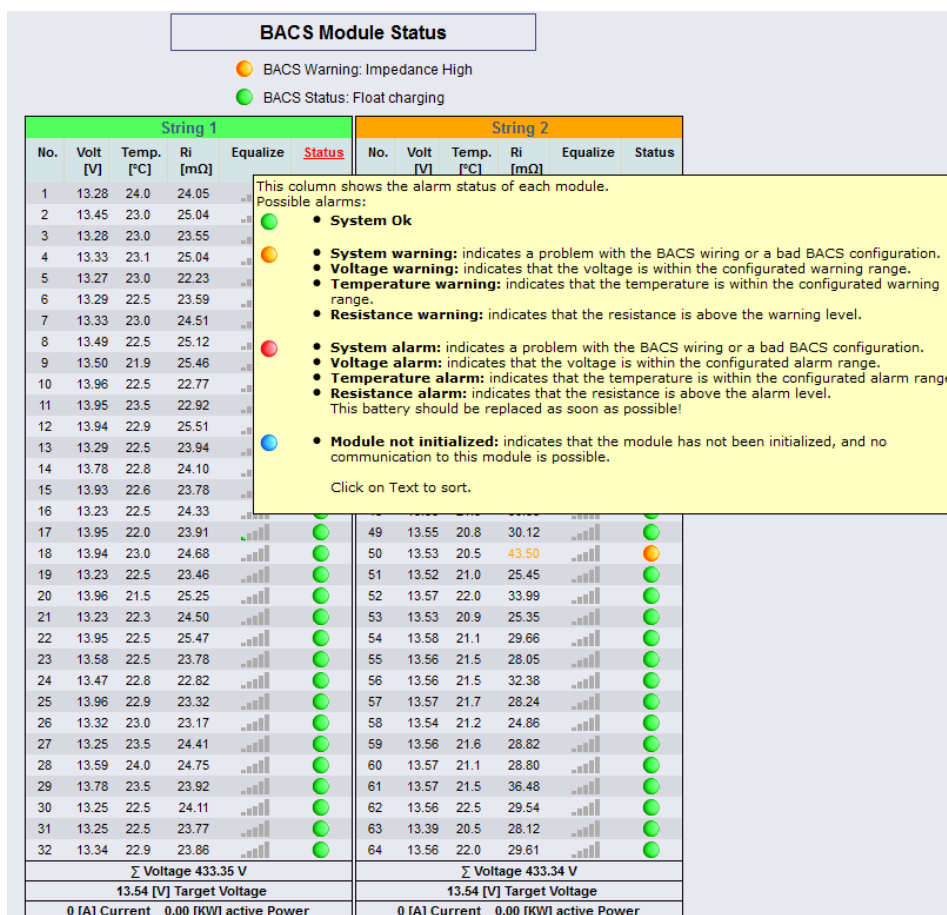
BACS Module Status

BACS Warning: Impedance High

BACS Status: Float charging

String 1

| No. | Volt [V] | Temp. [°C] | Ri [mΩ] | Equalize | Status |
|---|---|---|---|---|---|
| 1 | 13.28 | 24.0 | 24.05 | | |
| 2 | 13.45 | 23.0 | 25.04 | | |
| 3 | 13.28 | 23.0 | 23.55 | | |
| 4 | 13.33 | 23.1 | 25.04 | | |
| 5 | 13.27 | 23.0 | 22.23 | | |
| 6 | 13.29 | 22.5 | 23.59 | | |
| 7 | 13.33 | 23.0 | 24.51 | | |
| 8 | 13.49 | 22.5 | 25.12 | | |
| 9 | 13.50 | 21.9 | 25.46 | | |
| 10 | 13.96 | 22.5 | 22.77 | | |
| 11 | 13.95 | 23.5 | 22.92 | | |
| 12 | 13.94 | 22.9 | 25.51 | | |
| 13 | 13.29 | 22.5 | 23.94 | | |
| 14 | 13.78 | 22.8 | 24.10 | | |
| 15 | 13.93 | 22.6 | 23.78 | | |
| 16 | 13.23 | 22.5 | 24.33 | | |
| 17 | 13.95 | 22.0 | 23.91 | | |
| 18 | 13.94 | 23.0 | 24.68 | | |
| 19 | 13.23 | 22.5 | 23.46 | | |
| 20 | 13.96 | 21.5 | 25.25 | | |
| 21 | 13.23 | 22.3 | 24.50 | | |
| 22 | 13.95 | 22.5 | 25.47 | | |
| 23 | 13.58 | 22.5 | 23.78 | | |
| 24 | 13.47 | 22.8 | 22.82 | | |
| 25 | 13.96 | 22.9 | 23.32 | | |
| 26 | 13.32 | 23.0 | 23.17 | | |
| 27 | 13.25 | 23.5 | 24.41 | | |
| 28 | 13.59 | 24.0 | 24.75 | | |
| 29 | 13.78 | 23.5 | 23.92 | | |
| 30 | 13.25 | 22.5 | 24.11 | | |
| 31 | 13.25 | 22.5 | 23.77 | | |
| 32 | 13.34 | 22.9 | 23.86 | | |

Σ Voltage 433.35 V
13.54 [V] Target Voltage
0 [A] Current 0.00 [KW] active Power

String 2

| No. | Volt [V] | Temp. [°C] | Ri [mΩ] | Equalize | Status |
|---|---|---|---|---|---|
| 49 | 13.55 | 20.8 | 30.12 | | |
| 50 | 13.53 | 20.5 | 43.50 | | |
| 51 | 13.52 | 21.0 | 25.45 | | |
| 52 | 13.57 | 22.0 | 33.99 | | |
| 53 | 13.53 | 20.9 | 25.35 | | |
| 54 | 13.58 | 21.1 | 29.66 | | |
| 55 | 13.56 | 21.5 | 28.05 | | |
| 56 | 13.56 | 21.5 | 32.38 | | |
| 57 | 13.57 | 21.7 | 28.24 | | |
| 58 | 13.54 | 21.2 | 24.86 | | |
| 59 | 13.56 | 21.6 | 28.82 | | |
| 60 | 13.57 | 21.1 | 28.80 | | |
| 61 | 13.57 | 21.5 | 36.48 | | |
| 62 | 13.56 | 22.5 | 29.54 | | |
| 63 | 13.39 | 20.5 | 28.12 | | |
| 64 | 13.56 | 22.0 | 29.61 | | |

Σ Voltage 433.34 V
13.54 [V] Target Voltage
0 [A] Current 0.00 [KW] active Power

This column shows the alarm status of each module.
Possible alarms:

• System Ok

• System warning: indicates a problem with the BACS wiring or a bad BACS configuration.
• Voltage warning: indicates that the voltage is within the configurated warning range.
• Temperature warning: indicates that the temperature is within the configurated warning range.
• Resistance warning: indicates that the resistance is above the warning level.

• System alarm: indicates a problem with the BACS wiring or a bad BACS configuration.
• Voltage alarm: indicates that the voltage is within the configurated alarm range.
• Temperature alarm: indicates that the temperature is within the configurated alarm range
• Resistance alarm: indicates that the resistance is above the alarm level.
This battery should be replaced as soon as possible!

• Module not initialized: indicates that the module has not been initialized, and no communication to this module is possible.

Click on Text to sort.